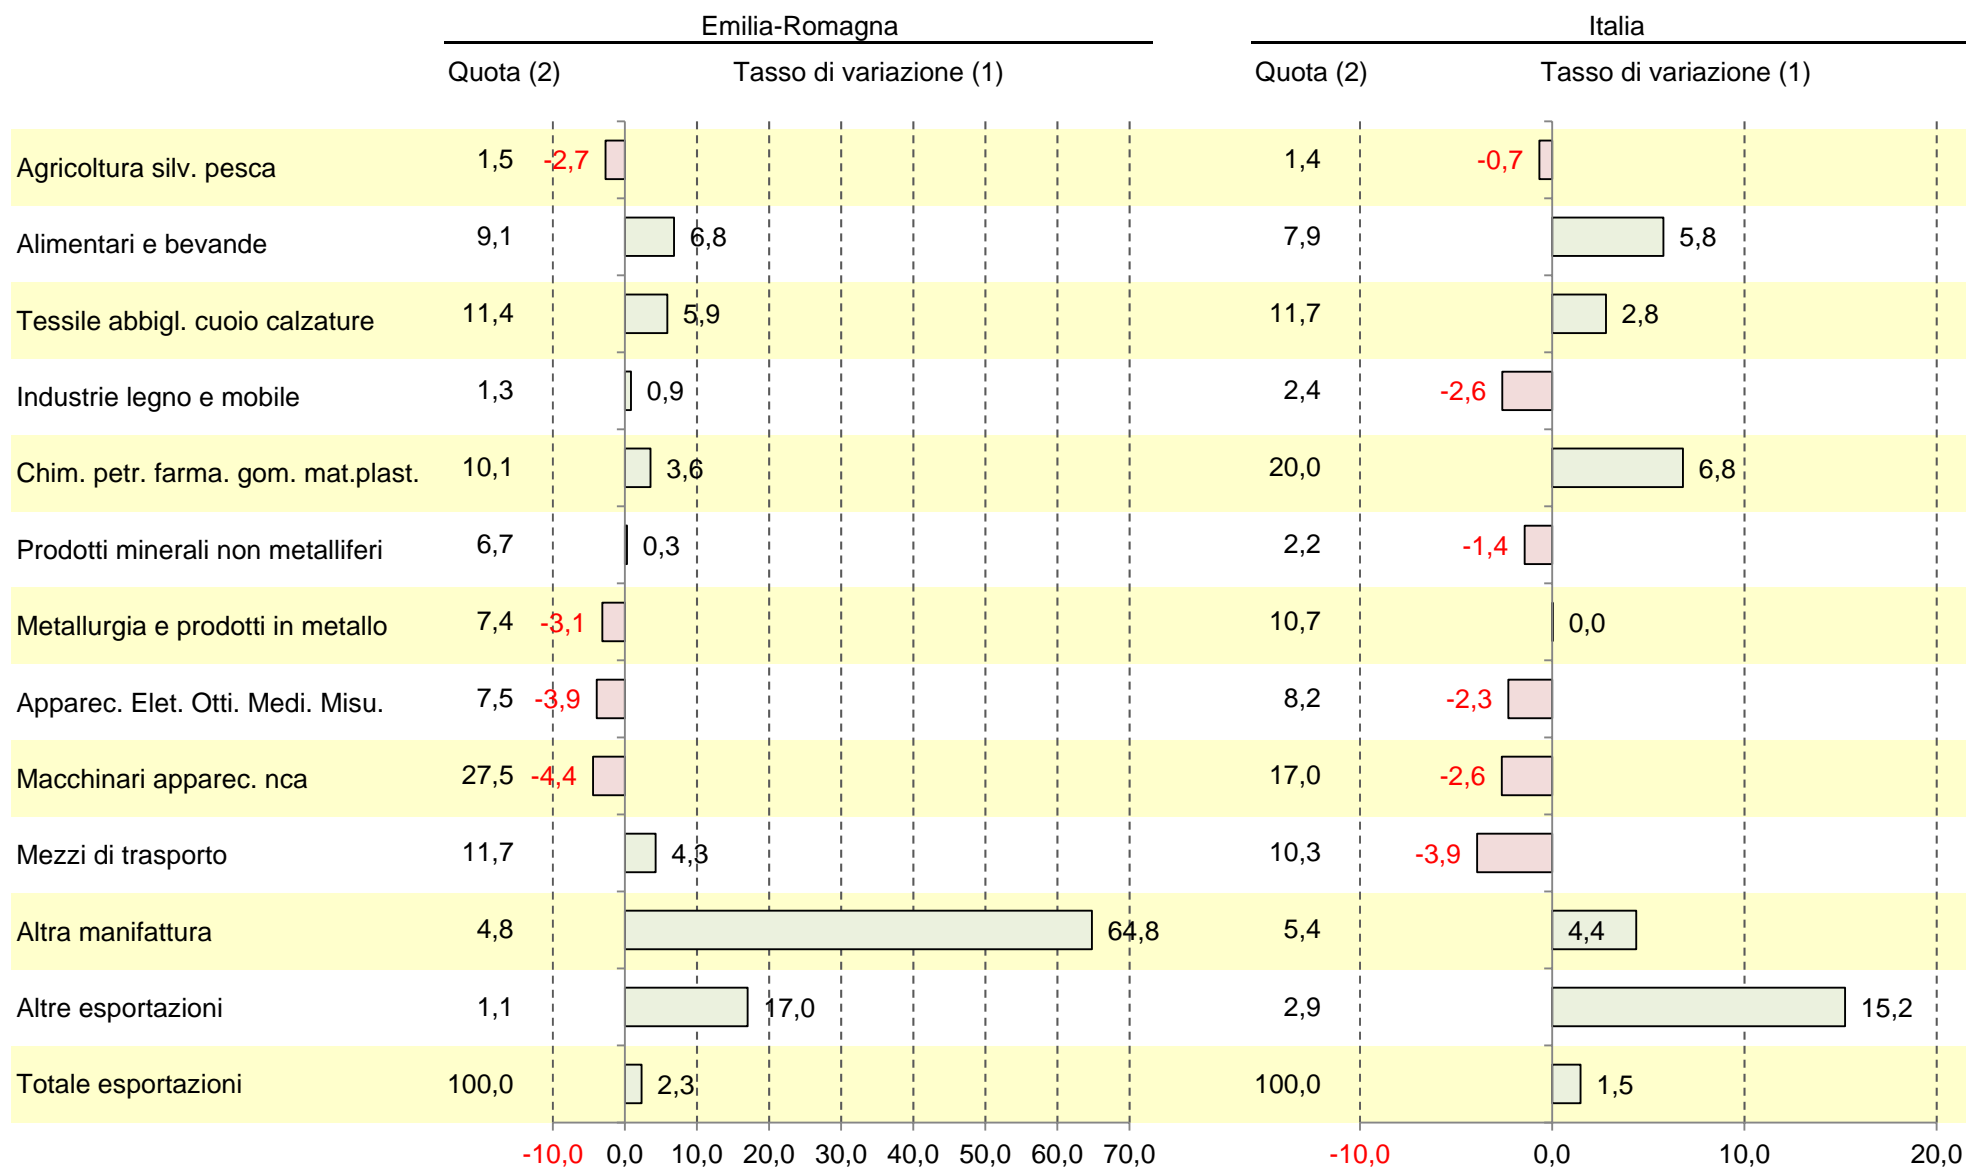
| | Emilia-Romagna Quota (2) | Emilia-Romagna Tasso di variazione (1) | Italia Quota (2) | Italia Tasso di variazione (1) |
|---|---|---|---|---|
| Agricoltura silv. pesca | 1,5 | -2,7 | 1,4 | -0,7 |
| Alimentari e bevande | 9,1 | 6,8 | 7,9 | 5,8 |
| Tessile abbigl. cuoio calzature | 11,4 | 5,9 | 11,7 | 2,8 |
| Industrie legno e mobile | 1,3 | 0,9 | 2,4 | -2,6 |
| Chim. petr. farma. gom. mat.plast. | 10,1 | 3,6 | 20,0 | 6,8 |
| Prodotti minerali non metalliferi | 6,7 | 0,3 | 2,2 | -1,4 |
| Metallurgia e prodotti in metallo | 7,4 | -3,1 | 10,7 | 0,0 |
| Apparec. Elet. Otti. Medi. Misu. | 7,5 | -3,9 | 8,2 | -2,3 |
| Macchinari apparec. nca | 27,5 | -4,4 | 17,0 | -2,6 |
| Mezzi di trasporto | 11,7 | 4,3 | 10,3 | -3,9 |
| Altra manifattura | 4,8 | 64,8 | 5,4 | 4,4 |
| Altre esportazioni | 1,1 | 17,0 | 2,9 | 15,2 |
| Totale esportazioni | 100,0 | 2,3 | 100,0 | 1,5 |

-10,0 0,0 10,0 20,0 30,0 40,0 50,0 60,0 70,0

-10,0 0,0 10,0 20,0